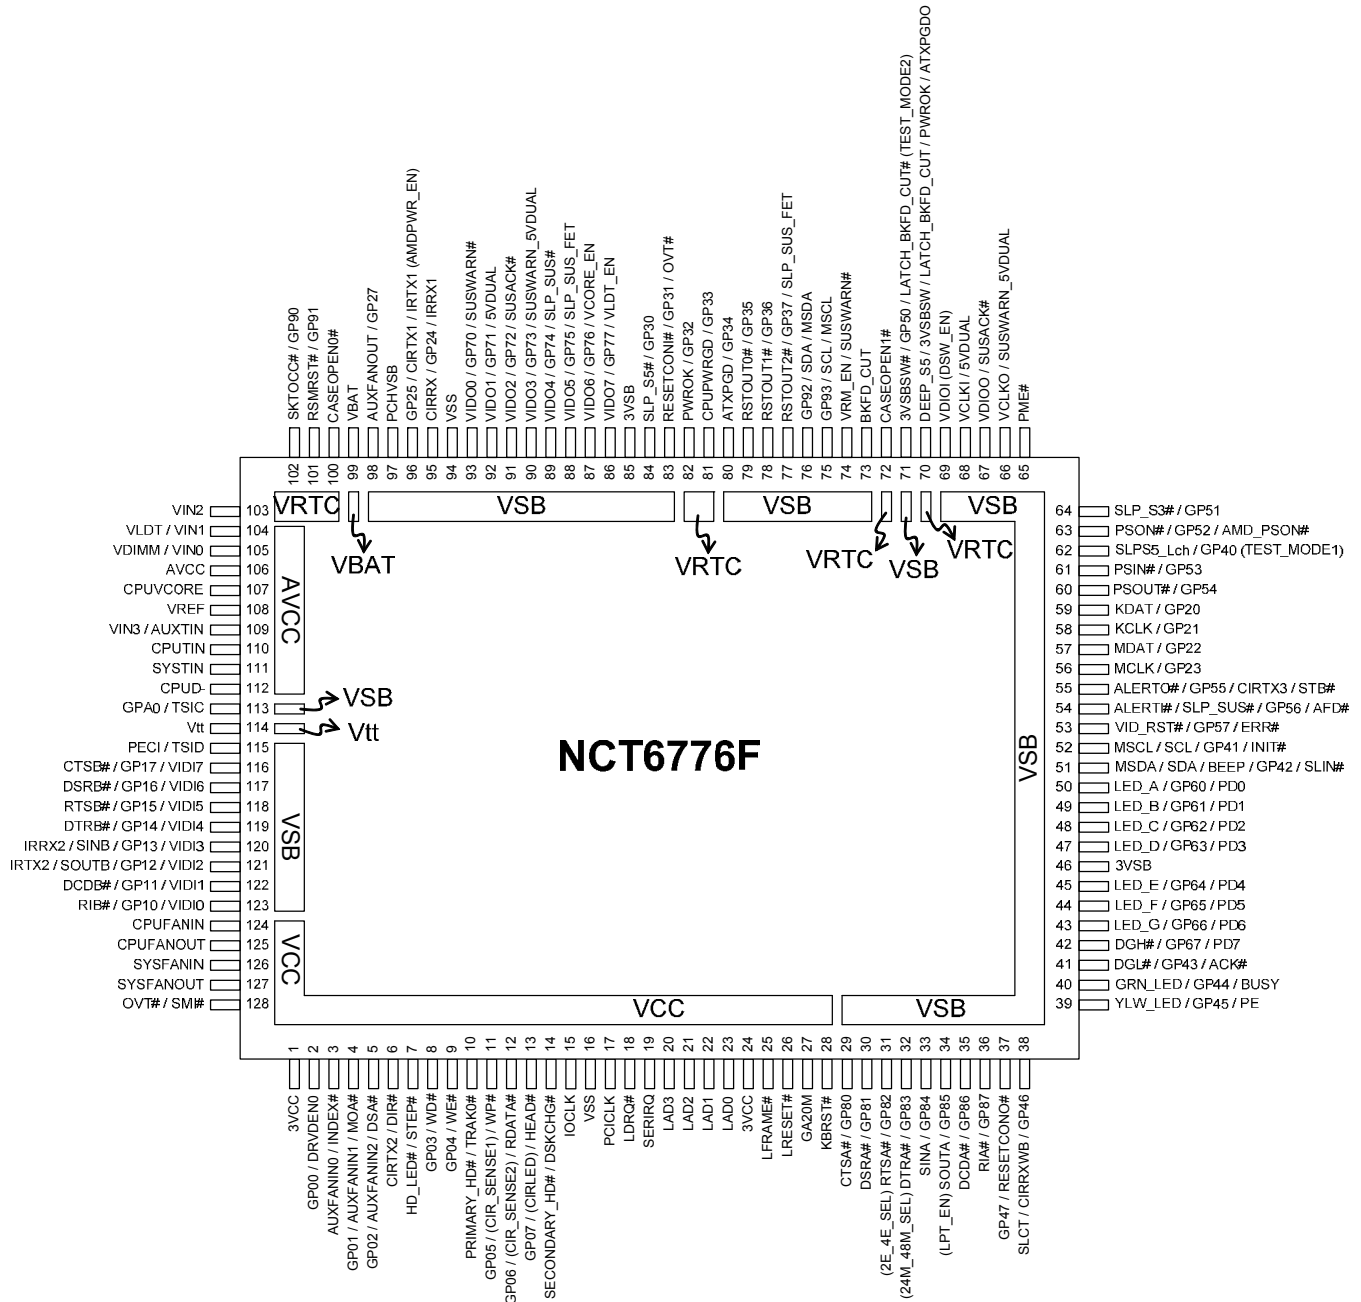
SKTOCC# / GP90
RSMRST# / GP91
CASEOPEN0#
VBAT
AUXFANOUT / GP27
PCHVSB
GP25 / CIRTX1 / IRTX1 (AMDPWR_EN)
CIRRX / GP24 / IRRX1
VSS
VIDO0 / GP70 / SUSWARN#
VIDO1 / GP71 / 5VDUAL
VIDO2 / GP72 / SUSACK#
VIDO3 / GP73 / SUSWARN_5VDUAL
VIDO4 / GP74 / SLP_SUS#
VIDO5 / GP75 / SLP_SUS_FET
VIDO6 / GP76 / VCORE_EN
VIDO7 / GP77 / VLDT_EN
3VSB
SLP_S5# / GP30
RESETCONI# / GP31 / OVT#
PWROK / GP32
CPUPWRGD / GP33
ATXPGD / GP34
RSTOUT0# / GP35
RSTOUT1# / GP36
RSTOUT2# / GP37 / SLP_SUS_FET
GP92 / SDA / MSDA
GP93 / SCL / MSCL
VRM_EN / SUSWARN#
BKFD_CUT
CASEOPEN1#
3VSBSW# / GP50 / LATCH_BKFD_CUT# (TEST_MODE2)
DEEP_S5 / 3VSBSW / LATCH_BKFD_CUT / PWROK / ATXPGDO
VDIOI (DSW_EN)
VCLKI / 5VDUAL
VDIOO / SUSACK#
VCLKO / SUSWARN_5VDUAL
PME#

102 101 100 99 98 97 96 95 94 93 92 91 90 89 88 87 86 85 84 83 82 81 80 79 78 77 76 75 74 73 72 71 70 69 68 67 66 65

VRTC VSB VSB VSB
VBAT VRTC VRTC VSB VRTC

VIN2 103
VLDT / VIN1 104
VDIMM / VIN0 105
AVCC 106
CPUVCORE 107
VREF 108
VIN3 / AUXTIN 109
CPUTIN 110
SYSTIN 111
CPUD- 112
GPA0 / TSIC 113
Vtt 114
PECI / TSID 115
CTSB# / GP17 / VIDI7 116
DSRB# / GP16 / VIDI6 117
RTSB# / GP15 / VIDI5 118
DTRB# / GP14 / VIDI4 119
IRRX2 / SINB / GP13 / VIDI3 120
IRTX2 / SOUTB / GP12 / VIDI2 121
DCDB# / GP11 / VIDI1 122
RIB# / GP10 / VIDI0 123
CPUFANIN 124
CPUFANOUT 125
SYSFANIN 126
SYSFANOUT 127
OVT# / SMI# 128

AVCC
VSB
Vtt
VSB
VCC

NCT6776F

64 SLP_S3# / GP51
63 PSON# / GP52 / AMD_PSON#
62 SLPS5_Lch / GP40 (TEST_MODE1)
61 PSIN# / GP53
60 PSOUT# / GP54
59 KDAT / GP20
58 KCLK / GP21
57 MDAT / GP22
56 MCLK / GP23
55 ALERTO# / GP55 / CIRTX3 / STB#
54 ALERTI# / SLP_SUS# / GP56 / AFD#
53 VID_RST# / GP57 / ERR#
52 MSCL / SCL / GP41 / INIT#
51 MSDA / SDA / BEEP / GP42 / SLIN#
50 LED_A / GP60 / PD0
49 LED_B / GP61 / PD1
48 LED_C / GP62 / PD2
47 LED_D / GP63 / PD3
46 3VSB
45 LED_E / GP64 / PD4
44 LED_F / GP65 / PD5
43 LED_G / GP66 / PD6
42 DGH# / GP67 / PD7
41 DGL# / GP43 / ACK#
40 GRN_LED / GP44 / BUSY
39 YLW_LED / GP45 / PE

VSB
VCC
VSB

1 2 3 4 5 6 7 8 9 10 11 12 13 14 15 16 17 18 19 20 21 22 23 24 25 26 27 28 29 30 31 32 33 34 35 36 37 38

3VCC
GP00 / DRVDEN0
AUXFANIN0 / INDEX#
GP01 / AUXFANIN1 / MOA#
GP02 / AUXFANIN2 / DSA#
CIRTX2 / DIR#
HD_LED# / STEP#
GP03 / WD#
GP04 / WE#
PRIMARY_HD# / TRAK0#
GP05 / (CIR_SENSE1) / WP#
GP06 / (CIR_SENSE2) / RDATA#
GP07 / (CIRLED) / HEAD#
SECONDARY_HD# / DSKCHG#
IOCLK
VSS
PCICLK
LDRQ#
SERIRQ
LAD3
LAD2
LAD1
LAD0
3VCC
LFRAME#
LRESET#
GA20M
KBRST#
CTSA# / GP80
DSRA# / GP81
(2E_4E_SEL) RTSA# / GP82
(24M_48M_SEL) DTRA# / GP83
SINA / GP84
(LPT_EN) SOUTA / GP85
DCDA# / GP86
RIA# / GP87
GP47 / RESETCONO#
SLCT / CIRRXWB / GP46